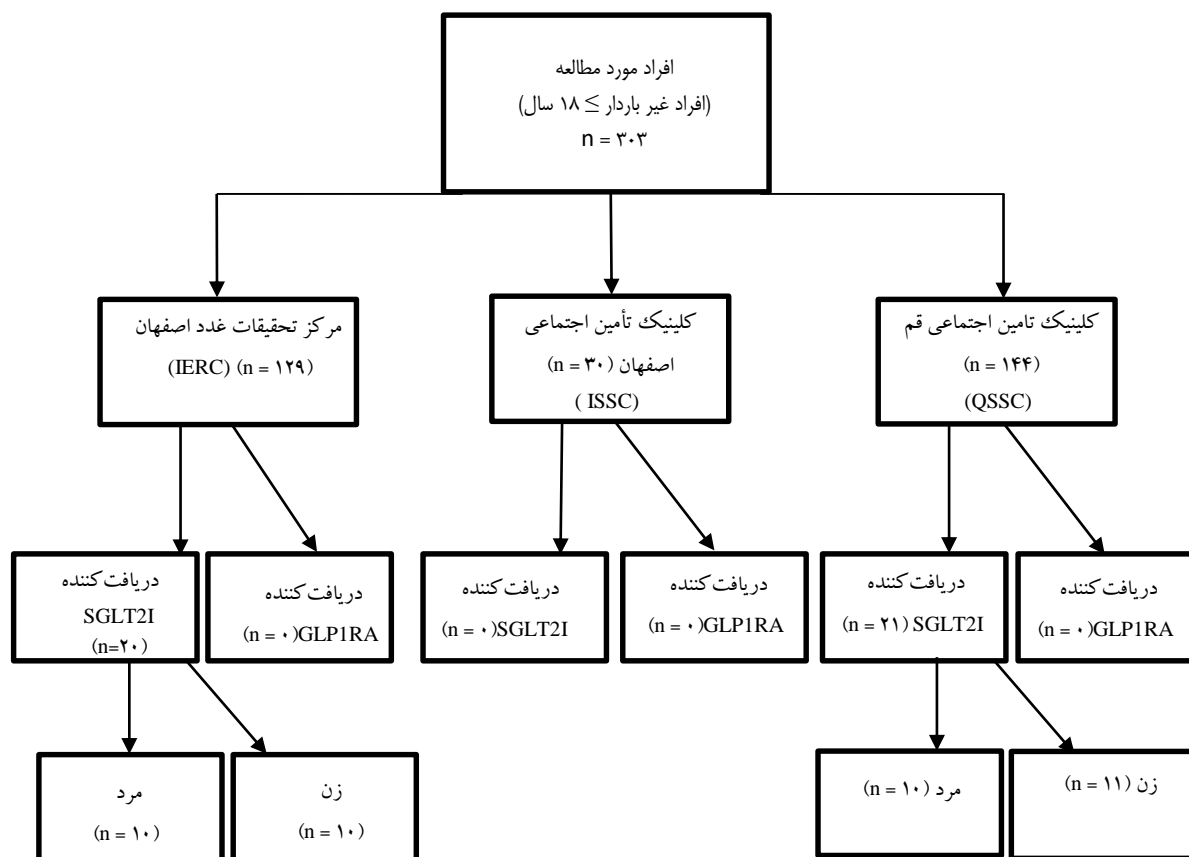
افراد مورد مطالعه
(افراد غیر باردار $\leq$ ۱۸ سال)
n = ۳۰۳

مرکز تحقیقات غدد اصفهان
(IERC) (n = ۱۲۹)

کلینیک تأمین اجتماعی
اصفهان (n = ۳۰)
( ISSC)

کلینیک تامین اجتماعی قم
(n = ۱۴۴)
(QSSC)

دریافت کننده
SGLT2I
(n=۲۰)

دریافت کننده
(n = ۰)GLP1RA

دریافت کننده
(n = ۰)SGLT2I

دریافت کننده
(n = ۰)GLP1RA

دریافت کننده
(n = ۲۱) SGLT2I

دریافت کننده
(n = ۰)GLP1RA

مرد
(n = ۱۰)

زن
(n = ۱۰)

مرد (n = ۱۰)

زن (n = ۱۱)